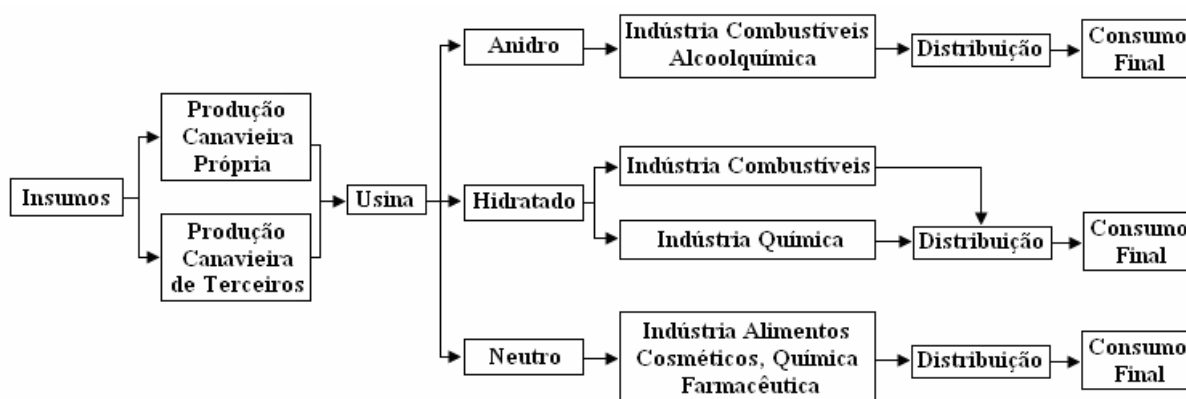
Insumos

Produção Canavieira Própria

Produção Canavieira de Terceiros

Usina

Anidro

Indústria Combustíveis Alcoolquímica

Distribuição

Consumo Final

Hidratado

Indústria Combustíveis

Indústria Química

Distribuição

Consumo Final

Neutro

Indústria Alimentos Cosméticos, Química Farmacêutica

Distribuição

Consumo Final